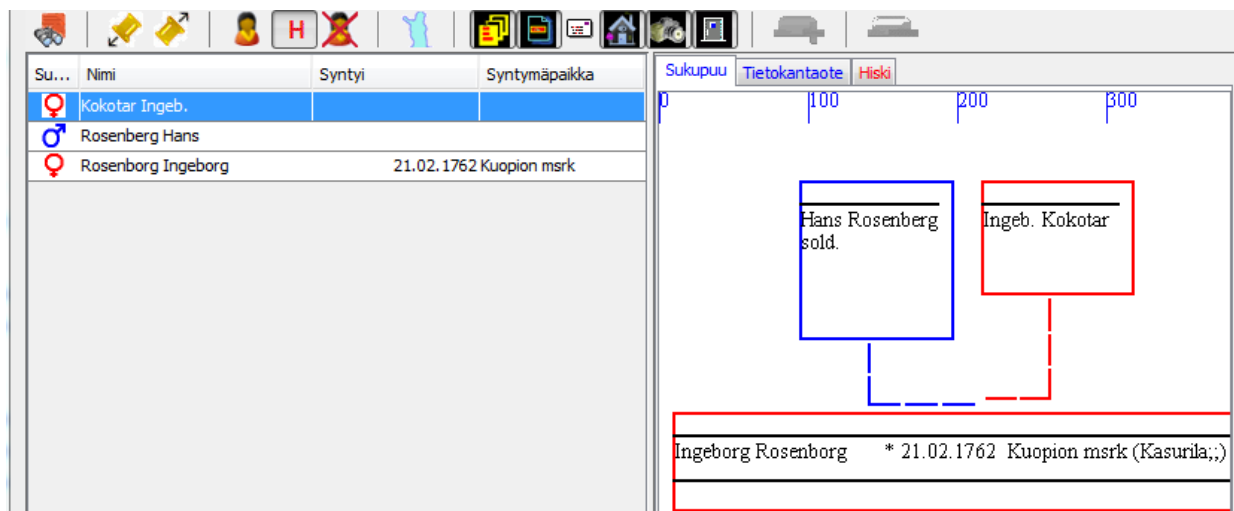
H

| Su... | Nimi | Syntyi | Syntymäpaikka |
|---|---|---|---|
| ♀ | Kokotar Ingeb. | | |
| ♂ | Rosenberg Hans | | |
| ♀ | Rosenborg Ingeborg | 21.02.1762 | Kuopion msrk |

Sukupuu Tietokantaote Hiski

0 100 200 300

Hans Rosenberg sold.

Ingeb. Kokotar

Ingeborg Rosenborg * 21.02.1762 Kuopion msrk (Kasurila;;)